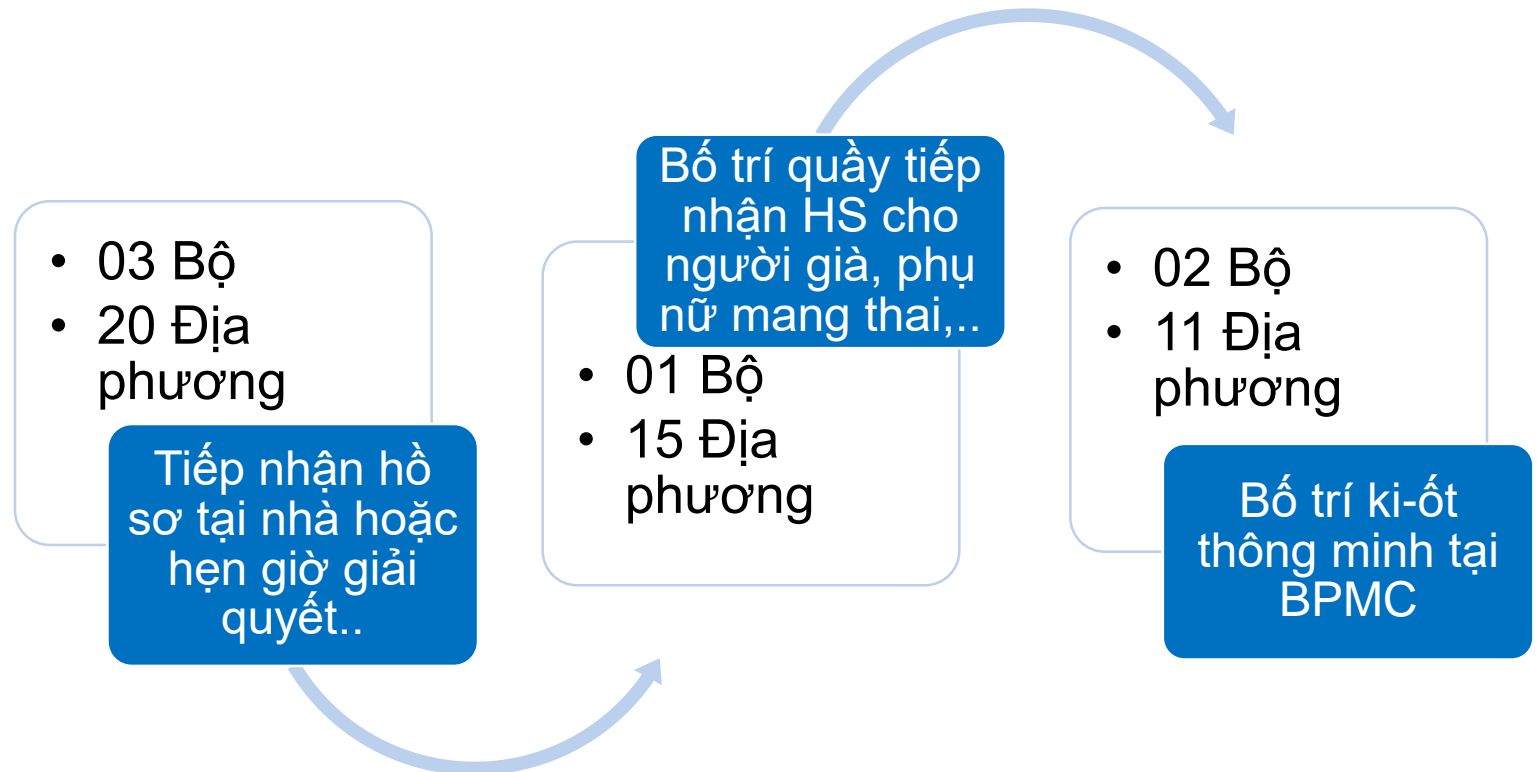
• 03 Bộ
• 20 Địa phương

Tiếp nhận hồ sơ tại nhà hoặc hẹn giờ giải quyết..

Bố trí quầy tiếp nhận HS cho người già, phụ nữ mang thai,..

• 01 Bộ
• 15 Địa phương

• 02 Bộ
• 11 Địa phương

Bố trí ki-ốt thông minh tại BPMC